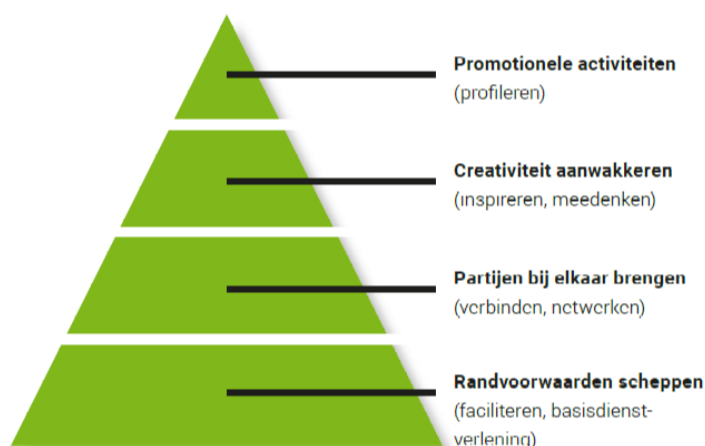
Promotionele activiteiten
(profileren)

Creativiteit aanwakkeren
(inspireren, meedenken)

Partijen bij elkaar brengen
(verbinden, netwerken)

Randvoorwaarden scheppen
(faciliteren, basisdienstverlening)